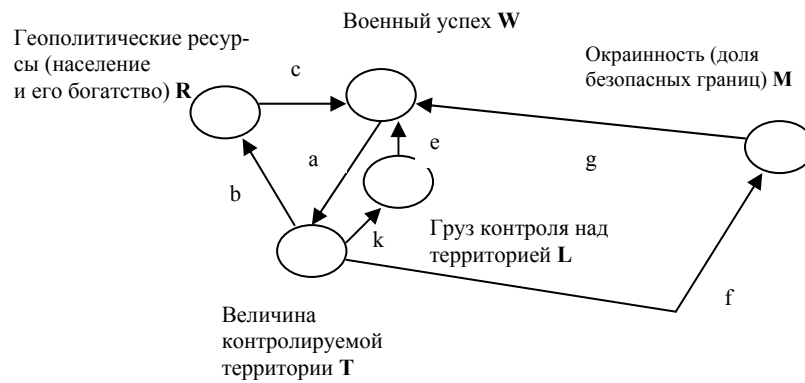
Военный успех **W**

Геополитические ресурсы (население и его богатство) **R**

c

Окраинность (доля безопасных границ) **M**

a

e

g

b

k

Груз контроля над территорией **L**

f

Величина контролируемой территории **T**